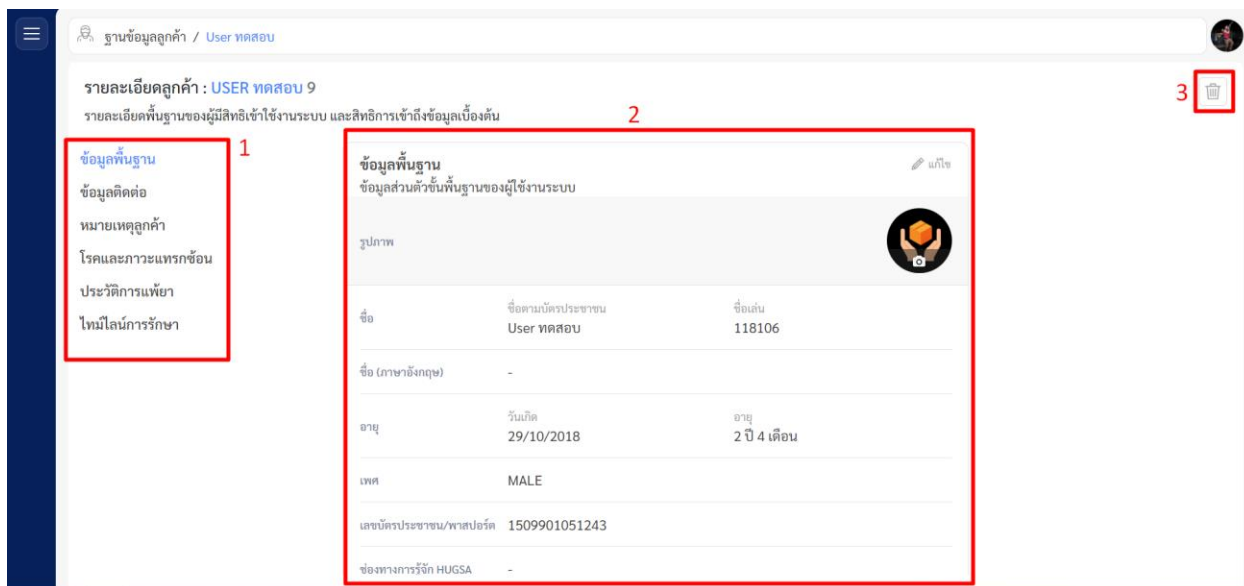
ฐานข้อมูลลูกค้า / User ทดสอบ

รายละเอียดลูกค้า : USER ทดสอบ 9
รายละเอียดพื้นฐานของผู้มีสิทธิเข้าใช้งานระบบ และสิทธิการเข้าถึงข้อมูลเบื้องต้น

3

1

ข้อมูลพื้นฐาน
ข้อมูลติดต่อ
หมายเหตุลูกค้า
โรคและภาวะแทรกซ้อน
ประวัติการแพ้ยา
ไทม์ไลน์การรักษา

2

ข้อมูลพื้นฐาน
ข้อมูลส่วนตัวขั้นพื้นฐานของผู้ใช้งานระบบ

แก้ไข

รูปภาพ

| | | |
|---|---|---|
| ชื่อ | ชื่อตามบัตรประชาชน User ทดสอบ | ชื่อเล่น 118106 |
| ชื่อ (ภาษาอังกฤษ) | - | |
| อายุ | วันเกิด 29/10/2018 | อายุ 2 ปี 4 เดือน |
| เพศ | MALE | |
| เลขบัตรประชาชน/พาสปอร์ต | 1509901051243 | |
| ช่องทางการรู้จัก HUGSA | - | |